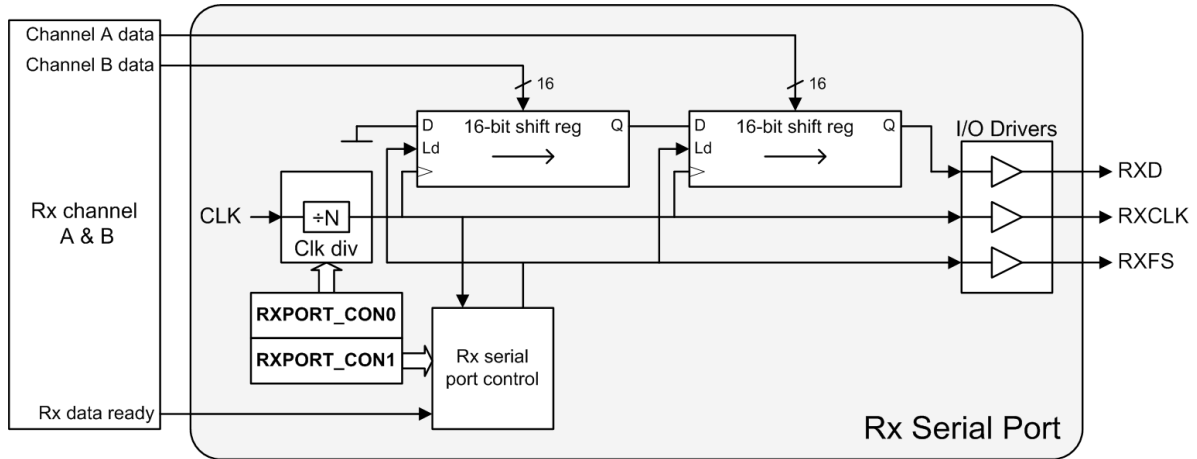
Channel A data
Channel B data
16
16
D
16-bit shift reg
Q
Ld
D
16-bit shift reg
Q
Ld
I/O Drivers
RXD
RXCLK
RXFS
Rx channel A & B
CLK
÷N
Clk div
RXPORT_CON0
RXPORT_CON1
Rx serial port control
Rx data ready
Rx Serial Port